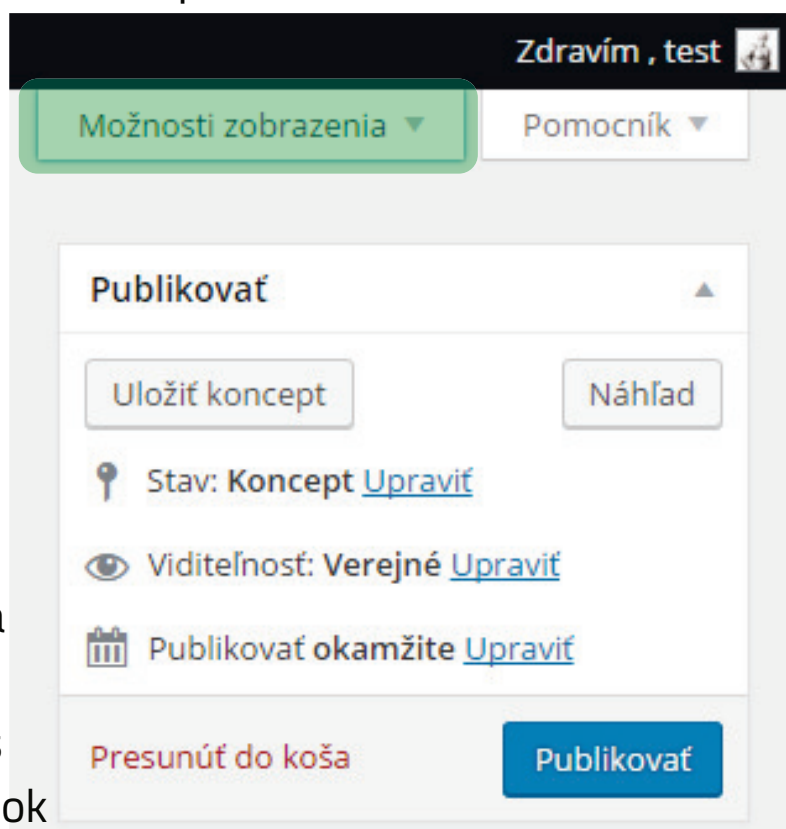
Zdravím , test

Možnosti zobrazenia ▼

Pomocník ▼

Publikovať

Uložiť koncept

Náhľad

Stav: **Koncept** Upraviť

Viditeľnosť: **Verejné** Upraviť

Publikovať **okamžite** Upraviť

Presunúť do koša

Publikovať

a

s

ok